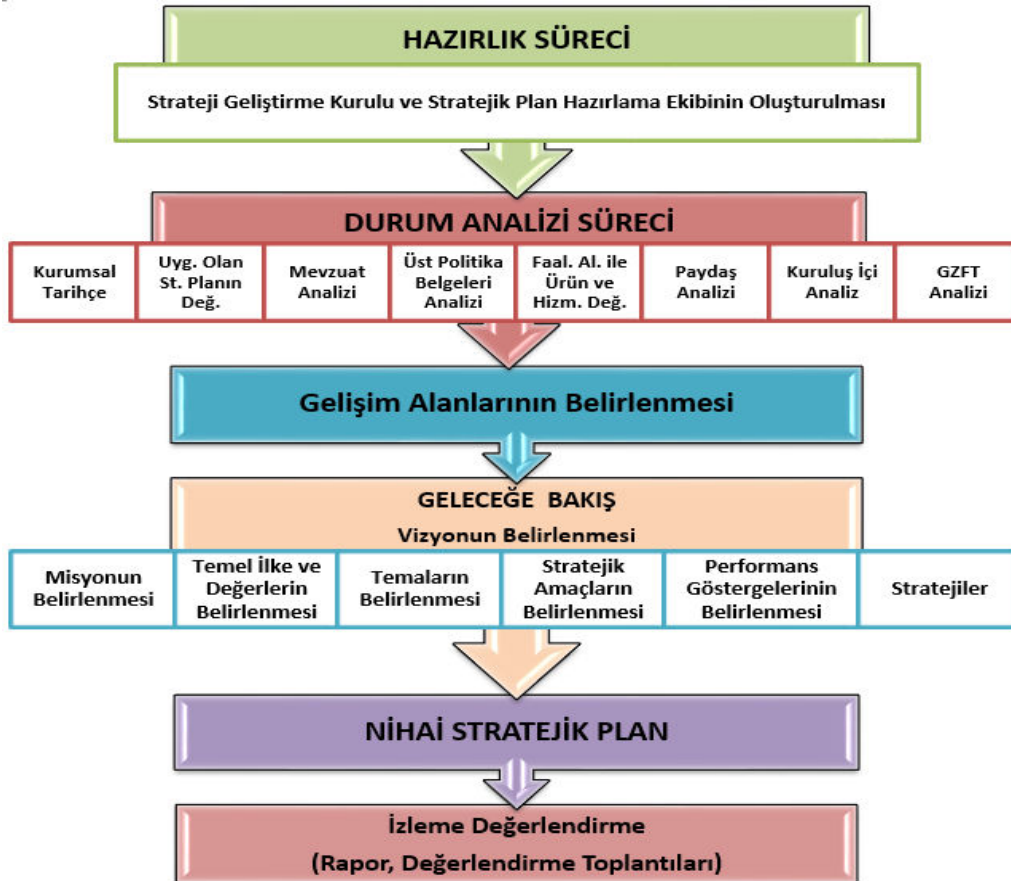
HAZIRLIK SÜRECİ

Strateji Geliştirme Kurulu ve Stratejik Plan Hazırlama Ekibinin Oluşturulması

DURUM ANALİZİ SÜRECİ

Kurumsal Tarihçe

Uyg. Olan St. Planın Değ.

Mevzuat Analizi

Üst Politika Belgeleri Analizi

Faal. Al. ile Ürün ve Hizm. Değ.

Paydaş Analizi

Kuruluş İçi Analiz

GZFT Analizi

Gelişim Alanlarının Belirlenmesi

GELECEĞE BAKIŞ

Vizyonun Belirlenmesi

Misyonun Belirlenmesi

Temel İlke ve Değerlerin Belirlenmesi

Temaların Belirlenmesi

Stratejik Amaçların Belirlenmesi

Performans Göstergelerinin Belirlenmesi

Stratejiler

NİHAİ STRATEJİK PLAN

İzleme Değerlendirme

(Rapor, Değerlendirme Toplantıları)